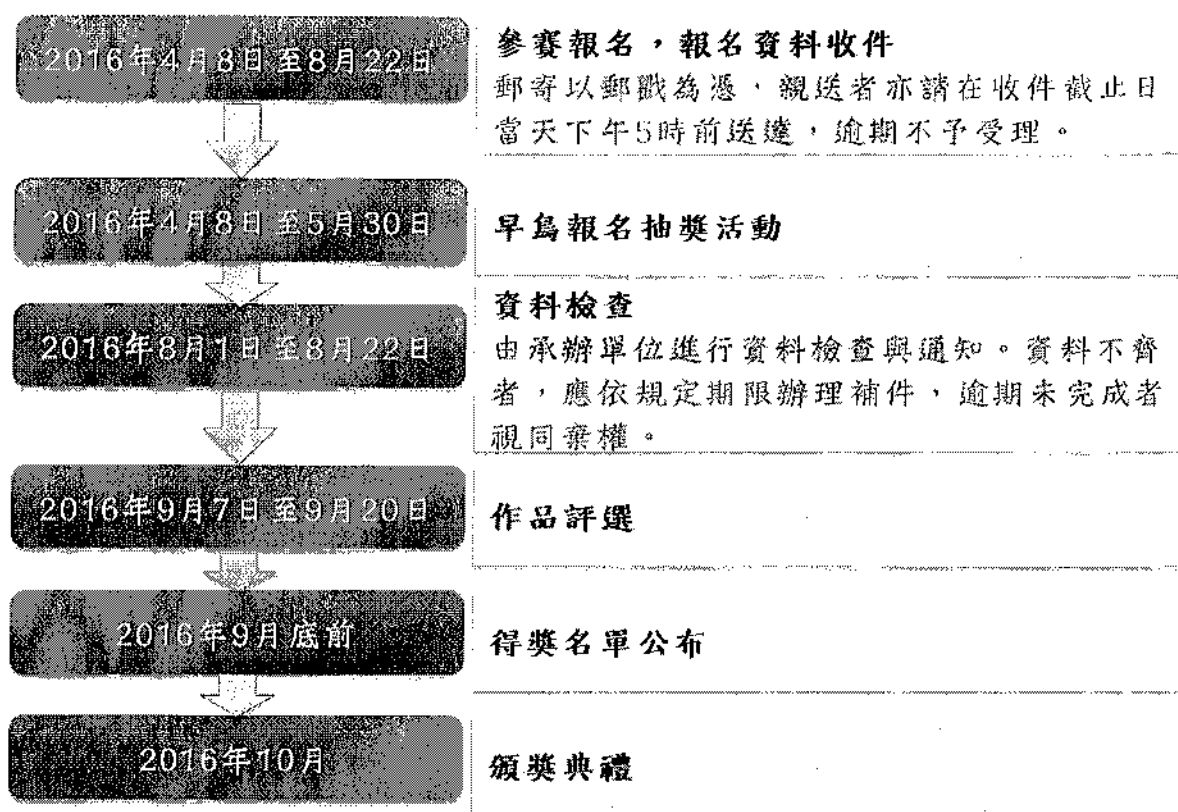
2016年4月8日至8月22日

參賽報名，報名資料收件
郵寄以郵戳為憑，親送者亦請在收件截止日當天下午5時前送達，逾期不予受理。

2016年4月8日至5月30日

早鳥報名抽獎活動

2016年8月1日至8月22日

資料檢查
由承辦單位進行資料檢查與通知。資料不齊者，應依規定期限辦理補件，逾期未完成者視同棄權。

2016年9月7日至9月20日

作品評選

2016年9月底前

得獎名單公布

2016年10月

頒獎典禮